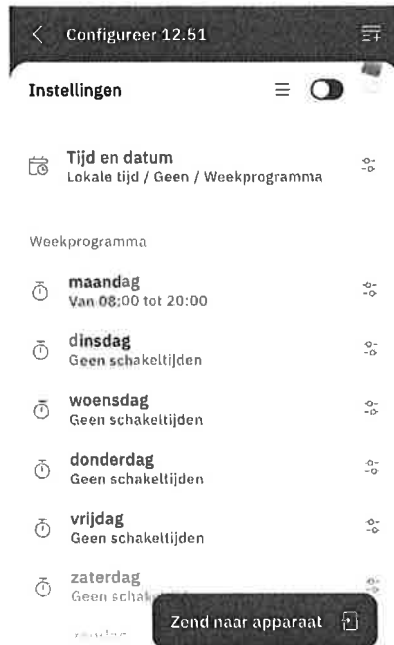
Configureer 12.51

Instellingen

Tijd en datum
Lokale tijd / Geen / Weekprogramma

Weekprogramma

maandag
Van 08:00 tot 20:00

dinsdag
Geen schakeltijden

woensdag
Geen schakeltijden

donderdag
Geen schakeltijden

vrijdag
Geen schakeltijden

zaterdag
Geen schak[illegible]

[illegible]

Zend naar apparaat